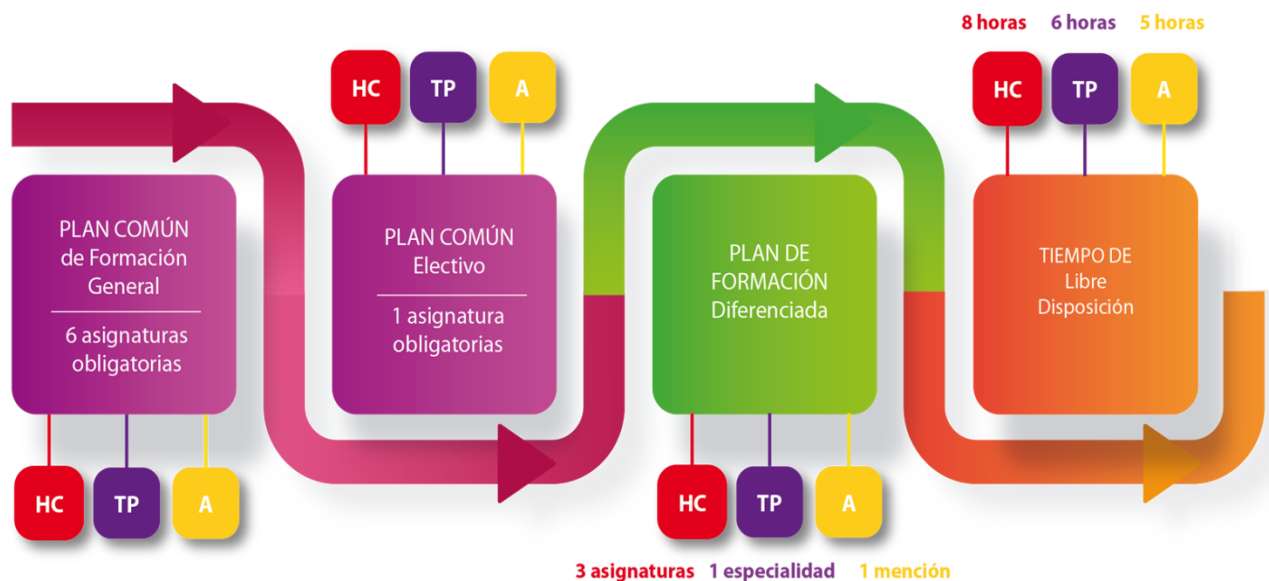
8 horas 6 horas 5 horas

HC TP A

HC TP A

PLAN COMÚN de Formación General

6 asignaturas obligatorias

HC TP A

PLAN COMÚN Electivo

1 asignatura obligatorias

PLAN DE FORMACIÓN Diferenciada

HC TP A

TIEMPO DE Libre Disposición

3 asignaturas 1 especialidad 1 mención